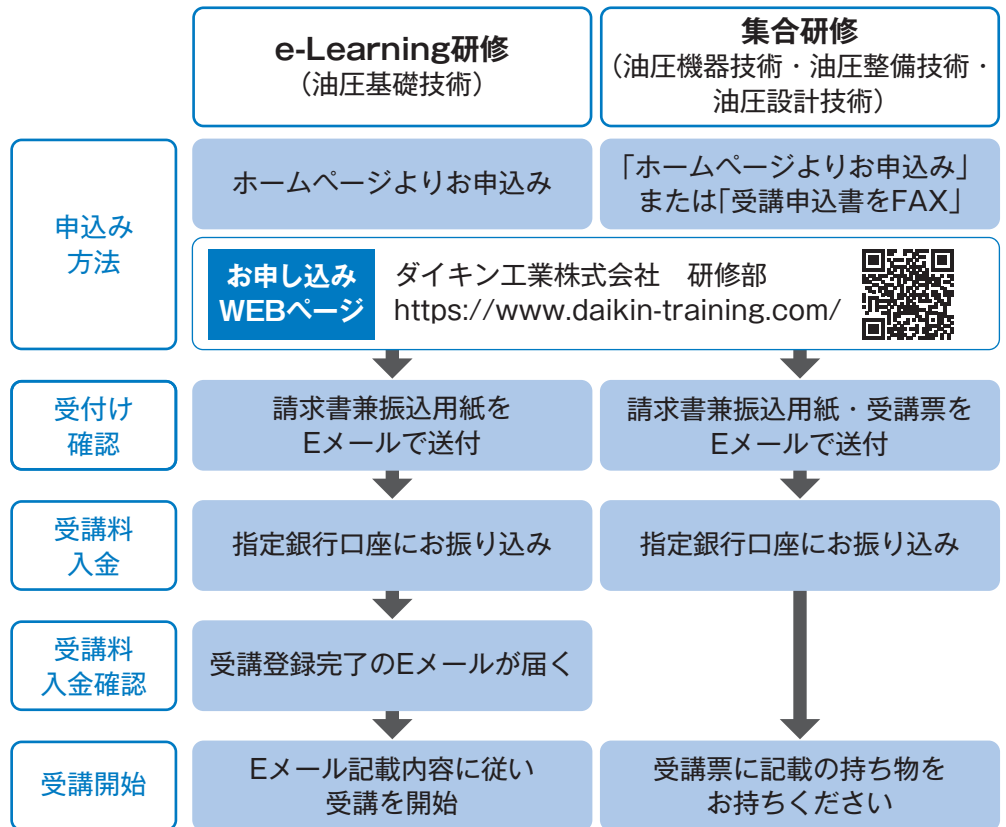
| | e-Learning研修（油圧基礎技術） | 集合研修（油圧機器技術・油圧整備技術・油圧設計技術） |
|---|---|---|
| 申込み方法 | ホームページよりお申込み | 「ホームページよりお申込み」または「受講申込書をFAX」 |
| | お申し込みWEBページ　ダイキン工業株式会社　研修部 https://www.daikin-training.com/ | |
| 受付け確認 | 請求書兼振込用紙をEメールで送付 | 請求書兼振込用紙・受講票をEメールで送付 |
| 受講料入金 | 指定銀行口座にお振り込み | 指定銀行口座にお振り込み |
| 受講料入金確認 | 受講登録完了のEメールが届く | |
| 受講開始 | Eメール記載内容に従い受講を開始 | 受講票に記載の持ち物をお持ちください |